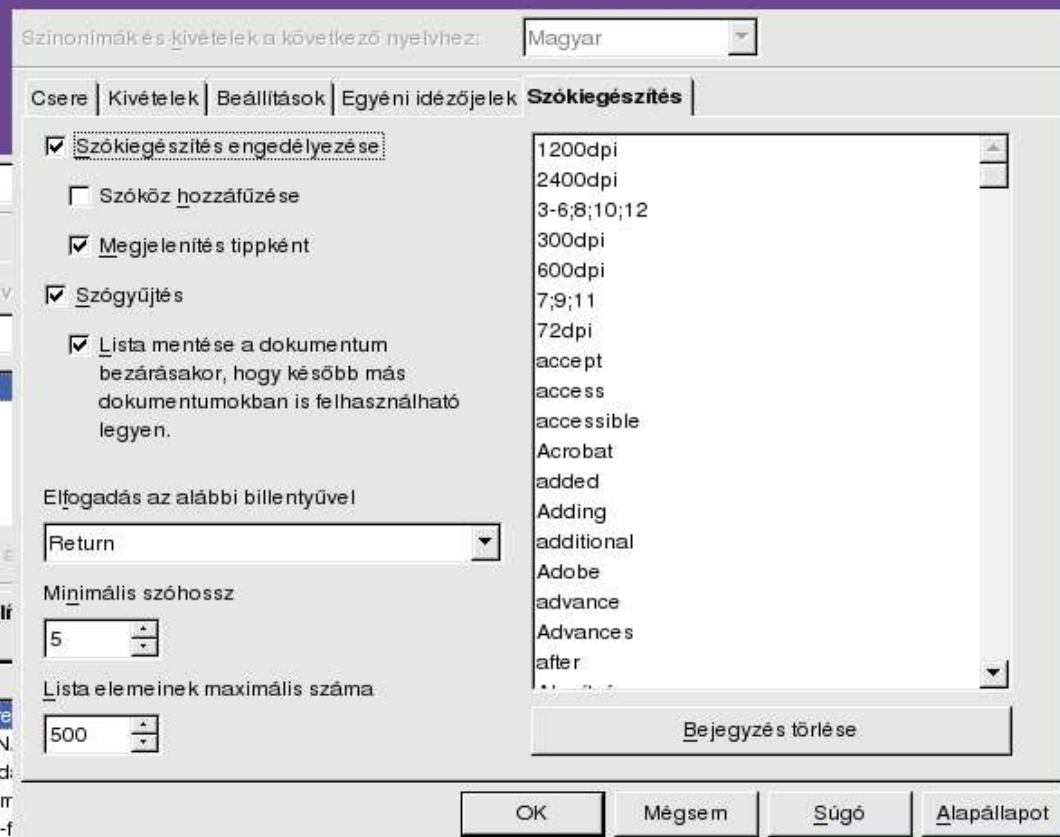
Szinonimák és kivételek a következő nyelvhez: Magyar

Csere | Kivételek | Beállítások | Egyéni idézőjelek | Szókiegészítés

Szókiegészítés engedélyezése

Szóköz hozzáfűzése

Megjelenítés tippként

Szógyűjtés

Lista mentése a dokumentum bezárásakor, hogy később más dokumentumokban is felhasználható legyen.

Elfogadás az alábbi billentyűvel

Return

Minimális szóhossz

5

Lista elemeinek maximális száma

500

1200dpi
2400dpi
3-6;8;10;12
300dpi
600dpi
7;9;11
72dpi
accept
access
accessible
Acrobat
added
Adding
additional
Adobe
advance
Advances
after
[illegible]

Bejegyzés törlése

OK | Mégsem | Súgó | Alapállapot